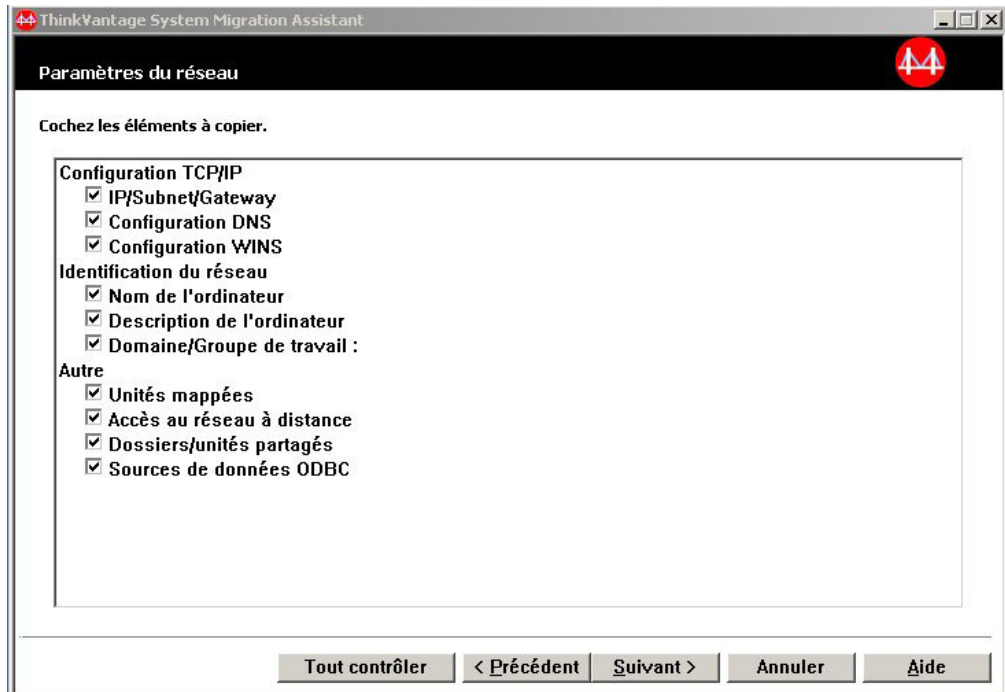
ThinkVantage System Migration Assistant

Paramètres du réseau

Cochez les éléments à copier.

Configuration TCP/IP
☑ IP/Subnet/Gateway
☑ Configuration DNS
☑ Configuration WINS
Identification du réseau
☑ Nom de l'ordinateur
☑ Description de l'ordinateur
☑ Domaine/Groupe de travail :
Autre
☑ Unités mappées
☑ Accès au réseau à distance
☑ Dossiers/unités partagés
☑ Sources de données ODBC

Tout contrôler | < Précédent | Suivant > | Annuler | Aide